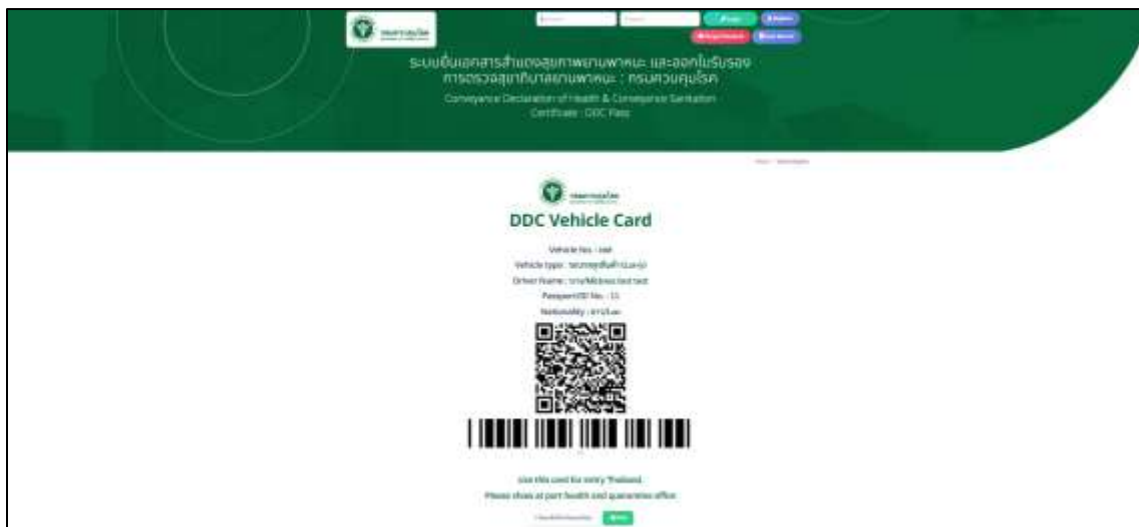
ระบบยื่นเอกสารสำแดงสุขภาพยานพาหนะ และออกใบรับรองการตรวจสุขาภิบาลยานพาหนะ : กรมควบคุมโรค

Conveyance Declaration of Health & Conveyance Sanitation Certificate : DDC Pass

DDC Vehicle Card

Vehicle No. : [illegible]

Vehicle type : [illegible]

Driver Name : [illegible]

Passport/ID No. : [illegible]

Nationality : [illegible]

Use this card for entry Thailand.

Please show at port health and quarantine office.